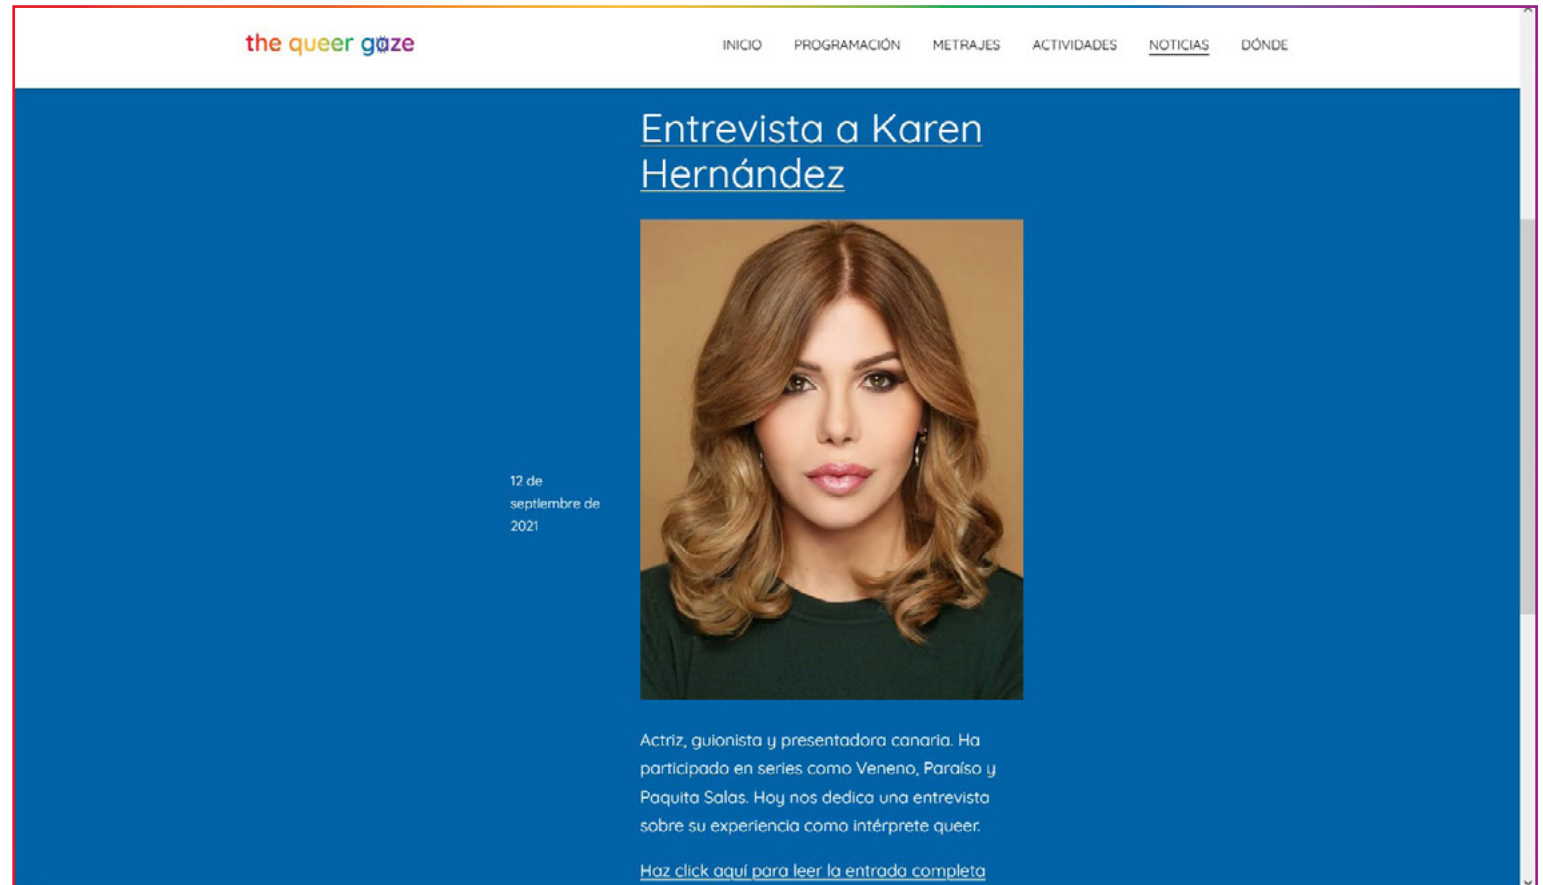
the queer gaze

INICIO PROGRAMACIÓN METRAJES ACTIVIDADES NOTICIAS DÓNDE

Entrevista a Karen Hernández

12 de septiembre de 2021

Actriz, guionista y presentadora canaria. Ha participado en series como Veneno, Paraíso y Paquita Salas. Hoy nos dedica una entrevista sobre su experiencia como intérprete queer.

Haz click aquí para leer la entrada completa